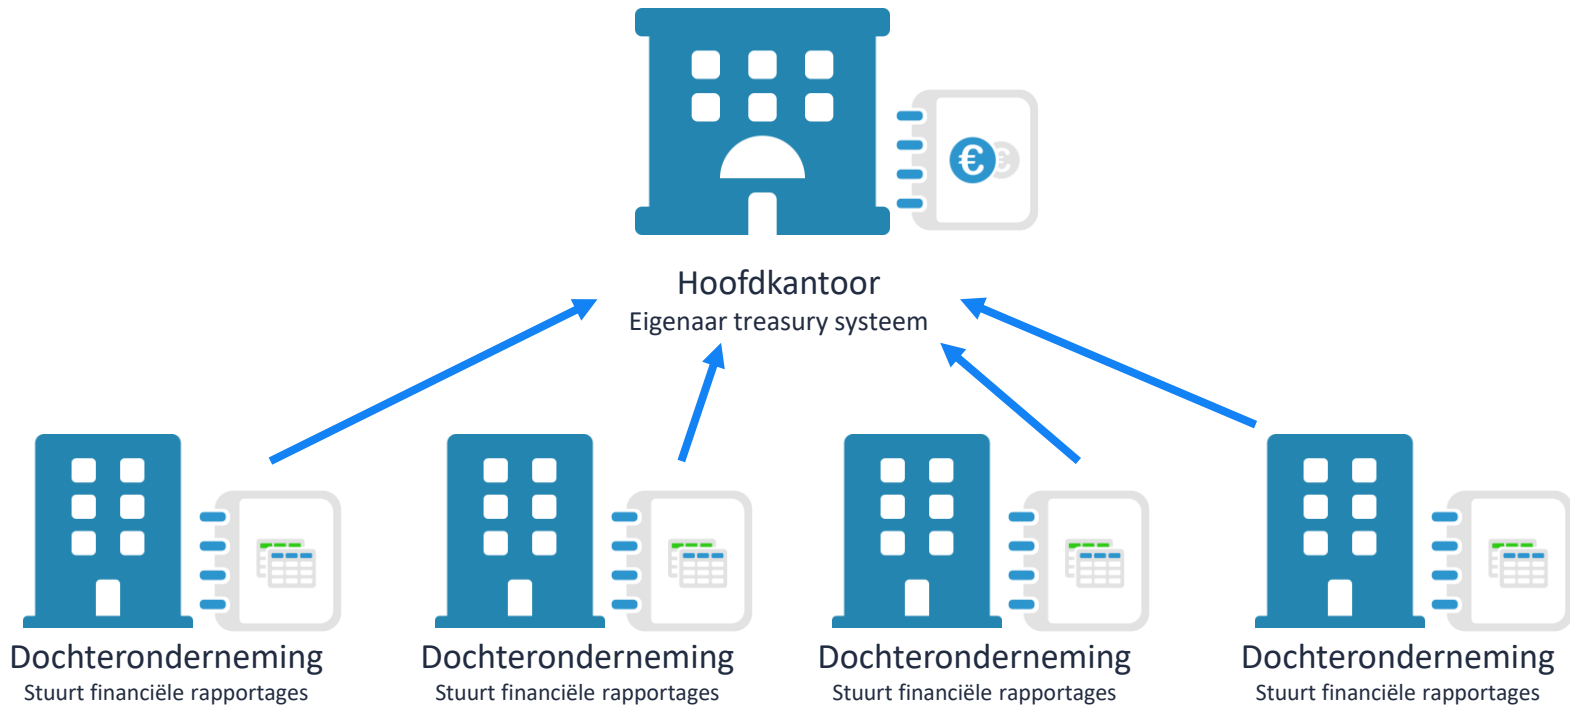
€

Hoofdkantoor
Eigenaar treasury systeem

Dochteronderneming
Stuurt financiële rapportages

Dochteronderneming
Stuurt financiële rapportages

Dochteronderneming
Stuurt financiële rapportages

Dochteronderneming
Stuurt financiële rapportages